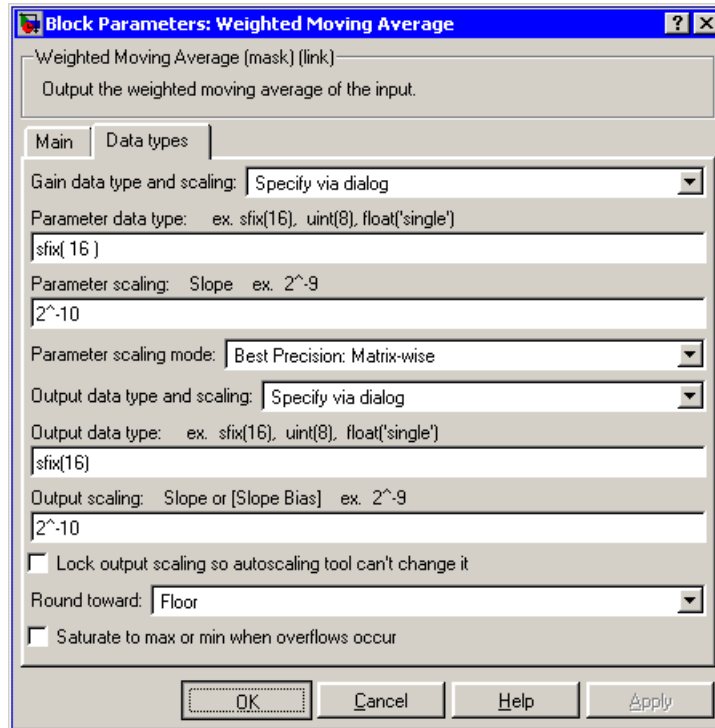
Block Parameters: Weighted Moving Average

?

Weighted Moving Average (mask) (link)

Output the weighted moving average of the input.

Main | Data types

Gain data type and scaling: Specify via dialog

Parameter data type: ex. sfix(16), uint(8), float('single')

sfix( 16 )

Parameter scaling: Slope ex. 2^-9

2^-10

Parameter scaling mode: Best Precision: Matrix-wise

Output data type and scaling: Specify via dialog

Output data type: ex. sfix(16), uint(8), float('single')

sfix(16)

Output scaling: Slope or [Slope Bias] ex. 2^-9

2^-10

Lock output scaling so autoscaling tool can't change it

Round toward: Floor

Saturate to max or min when overflows occur

OK | Cancel | Help | Apply